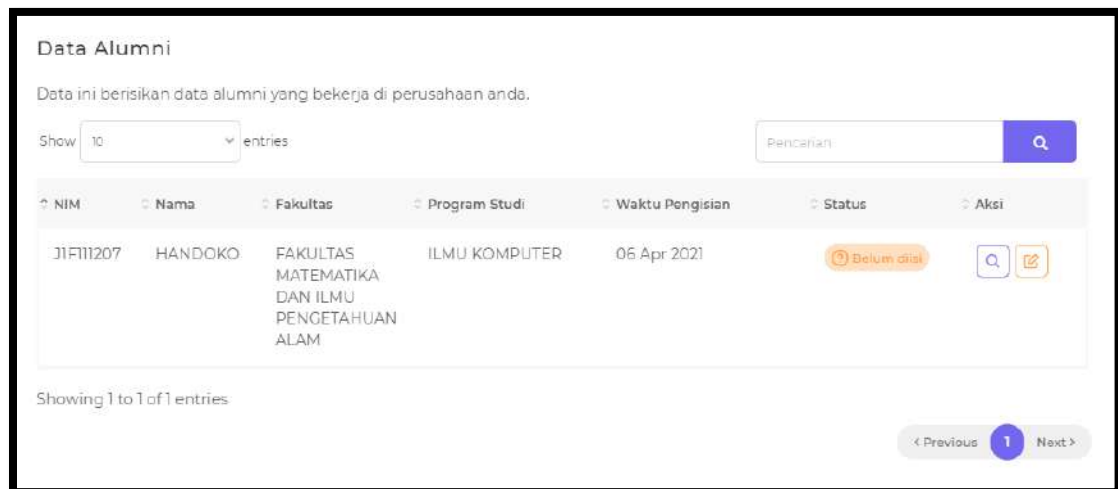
Data Alumni

Data ini berisikan data alumni yang bekerja di perusahaan anda.

Show 10 entries

Pencarian

| NIM | Nama | Fakultas | Program Studi | Waktu Pengisian | Status | Aksi |
|---|---|---|---|---|---|---|
| J1F111207 | HANDOKO | FAKULTAS MATEMATIKA DAN ILMU PENGETAHUAN ALAM | ILMU KOMPUTER | 06 Apr 2021 | Belum diisi | |

Showing 1 to 1 of 1 entries

‹ Previous 1 Next ›